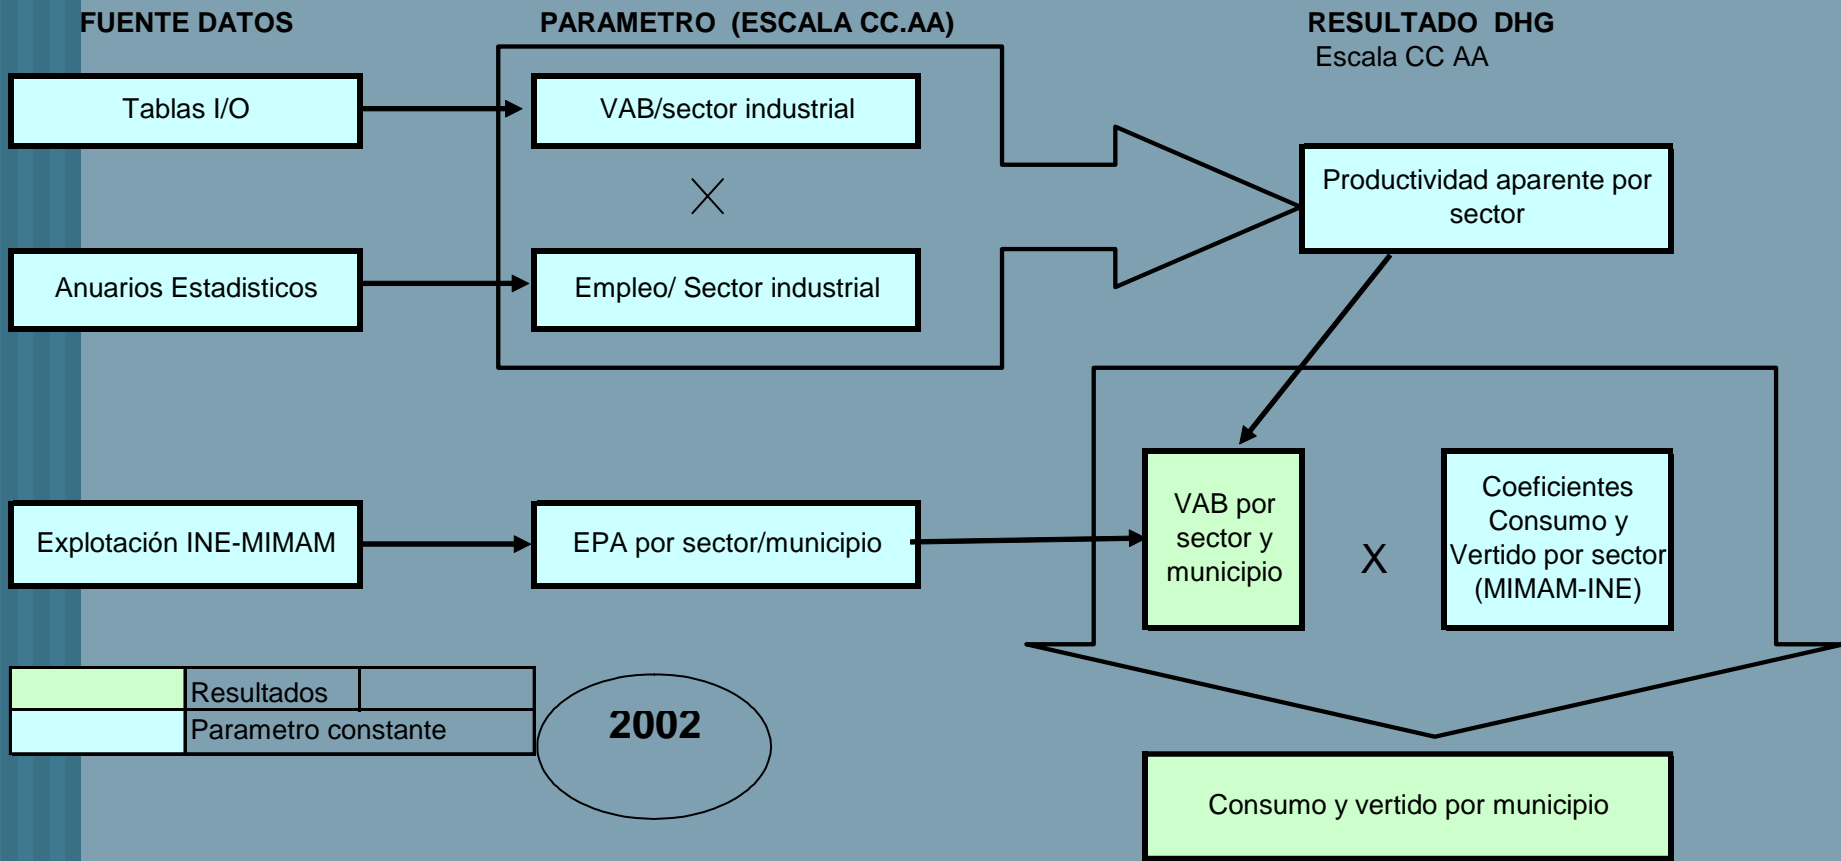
FUENTE DATOS

PARAMETRO (ESCALA CC.AA)

RESULTADO DHG
Escala CC AA

Tablas I/O

VAB/sector industrial

X

Anuarios Estadisticos

Empleo/ Sector industrial

Productividad aparente por sector

Explotación INE-MIMAM

EPA por sector/municipio

VAB por sector y municipio

X

Coeficientes Consumo y Vertido por sector (MIMAM-INE)

| | Resultados | |
|---|---|---|
| | Parametro constante | |

2002

Consumo y vertido por municipio